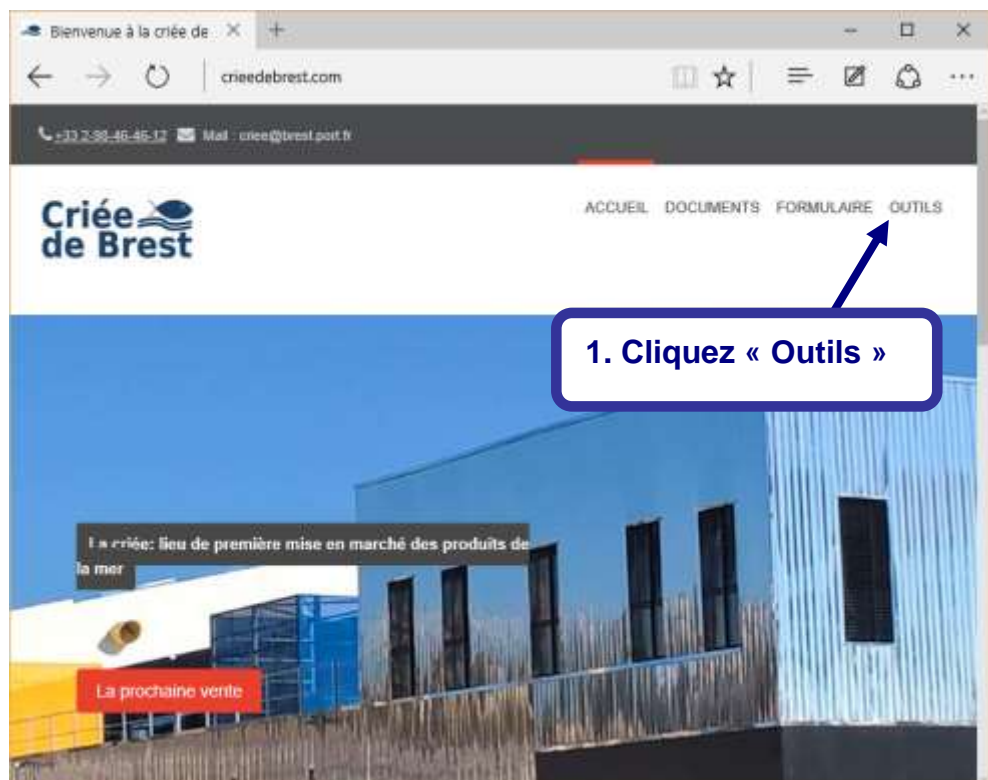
Bienvenue à la criée de ×

crieedebrest.com

+33 2-98-46-46-12 Mail : criee@brest.port.fr

Criée de Brest

ACCUEIL DOCUMENTS FORMULAIRE OUTILS

1. Cliquez « Outils »

La criée: lieu de première mise en marché des produits de la mer

La prochaine vente